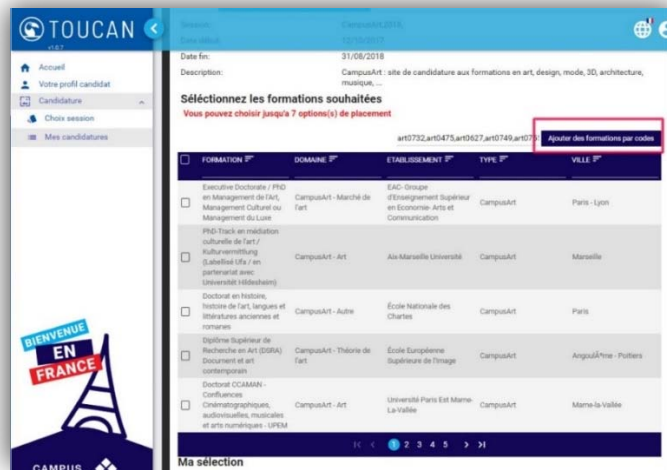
TOUCAN
v1.0.7

Accueil
Votre profil candidat
Candidature
Choix session
Mes candidatures

BIENVENUE
EN
FRANCE

CAMPUS

Session: CampusArt 2018
Date début: 12/10/2017
Date fin: 31/08/2018
Description: CampusArt : site de candidature aux formations en art, design, mode, 3D, architecture, musique, ...

Sélectionnez les formations souhaitées
Vous pouvez choisir jusqu'à 7 option(s) de placement

art0732,art0475,art0627,art0749,art07 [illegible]
Ajouter des formations par codes

| | FORMATION | DOMAINE | ETABLISSEMENT | TYPE | VILLE |
|---|---|---|---|---|---|
| ☐ | Executive Doctorate / PhD en Management de l'Art, Management Culturel ou Management du Luxe | CampusArt - Marché de l'art | EAC- Groupe d'Enseignement Supérieur en Economie- Arts et Communication | CampusArt | Paris - Lyon |
| ☐ | PhD-Track en médiation culturelle de l'art / Kulturvermittlung (Labellisé Ufa / en partenariat avec Universität Hildesheim) | CampusArt - Art | Aix-Marseille Université | CampusArt | Marseille |
| ☐ | Doctorat en histoire, histoire de l'art, langues et littératures anciennes et romanes | CampusArt - Autre | École Nationale des Chartes | CampusArt | Paris |
| ☐ | Diplôme Supérieur de Recherche en Art (DSRA) Document et art contemporain | CampusArt - Théorie de l'art | École Européenne Supérieure de l'image | CampusArt | AngoulÃªme - Poitiers |
| ☐ | Doctorat CCAMAN - Confluences Cinématographiques, audiovisuelles, musicales et arts numériques - UPEM | CampusArt - Art | Université Paris Est Marne-La-Vallée | CampusArt | Marne-la-Vallée |

1 2 3 4 5

Ma sélection